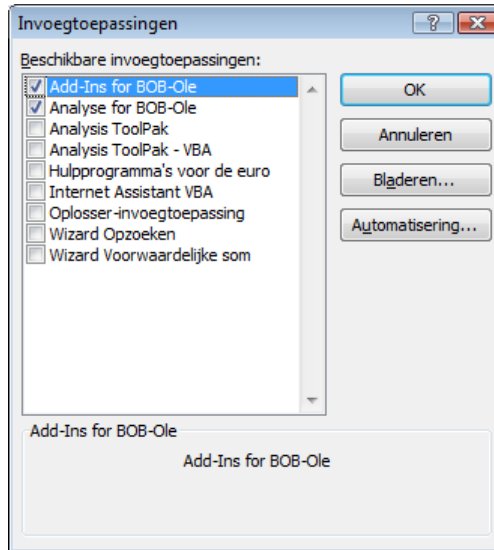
Invoegtoepassingen

?

Beschikbare invoegtoepassingen:

Add-Ins for BOB-Ole
Analyse for BOB-Ole
Analysis ToolPak
Analysis ToolPak - VBA
Hulpprogramma's voor de euro
Internet Assistant VBA
Oplosser-invoegtoepassing
Wizard Opzoeken
Wizard Voorwaardelijke som

OK

Annuleren

Bladeren...

Automatisering...

Add-Ins for BOB-Ole

Add-Ins for BOB-Ole